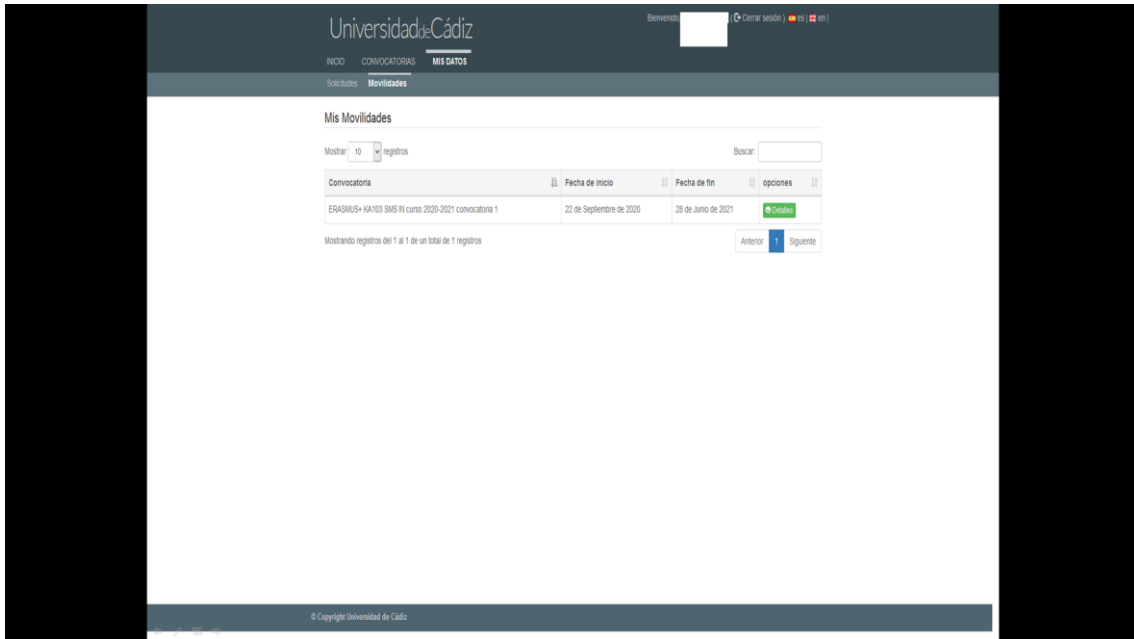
UniversidaddeCádiz

Bienvenido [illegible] | Cerrar sesión | es | en |

INICIO CONVOCATORIAS MIS DATOS

Solicitudes Movilidades

Mis Movilidades

Mostrar 10 registros

Buscar:

| Convocatoria | Fecha de inicio | Fecha de fin | opciones |
|---|---|---|---|
| ERASMUS+ KA103 SMS IN curso 2020-2021 convocatoria 1 | 22 de Septiembre de 2020 | 28 de Junio de 2021 | Detalles |

Mostrando registros del 1 al 1 de un total de 1 registros

Anterior 1 Siguiente

© Copyright Universidad de Cádiz